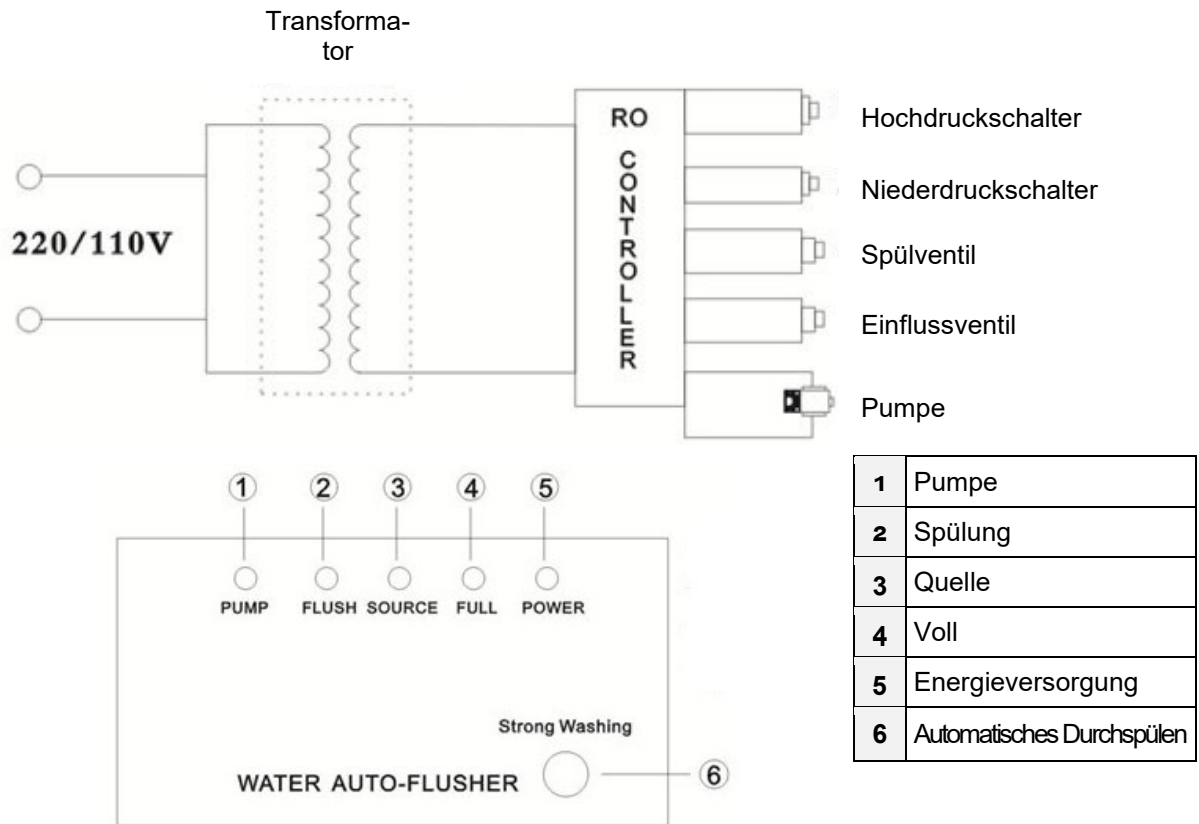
Transformator

220/110V

RO CONTROLLER

Hochdruckschalter

Niederdruckschalter

Spülventil

Einflussventil

Pumpe

① ② ③ ④ ⑤

PUMP FLUSH SOURCE FULL POWER

Strong Washing

WATER AUTO-FLUSHER

⑥

| | |
|---|---|
| 1 | Pumpe |
| 2 | Spülung |
| 3 | Quelle |
| 4 | Voll |
| 5 | Energieversorgung |
| 6 | Automatisches Durchspülen |